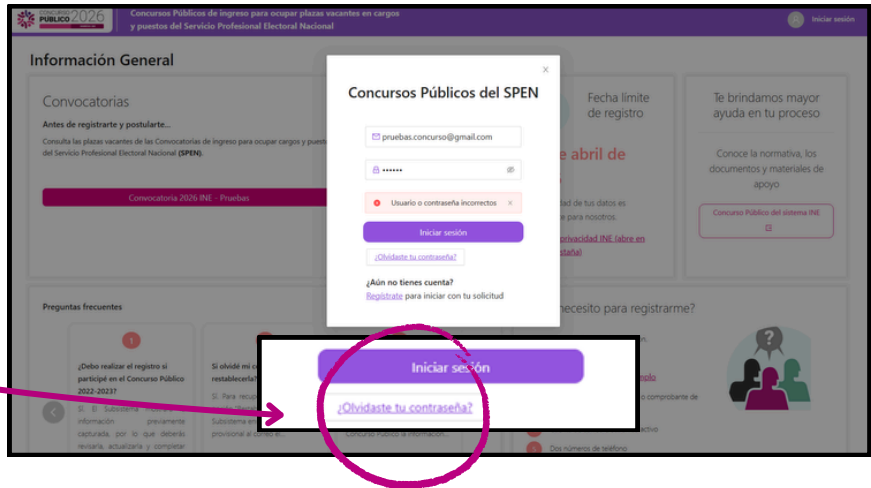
CONCURSO PÚBLICO 2026

Concursos Públicos de ingreso para ocupar plazas vacantes en cargos y puestos del Servicio Profesional Electoral Nacional

Iniciar sesión

Información General

Convocatorias

Antes de registrarte y postularte...

Consulta las plazas vacantes de las Convocatorias de ingreso para ocupar cargos y puestos del Servicio Profesional Electoral Nacional (SPEN).

Convocatoria 2026 INE - Pruebas

Fecha límite de registro

e abril de

d de tus datos es para nosotros.

privacidad INE (abre en staña)

Te brindamos mayor ayuda en tu proceso

Conoce la normativa, los documentos y materiales de apoyo

Concurso Público del sistema INE

Preguntas frecuentes

1

¿Debo realizar el registro si participé en el Concurso Público 2022-2023?

Sí. El Subsistema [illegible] información previamente capturada, por lo que deberás revisarla, actualizarla y completar

Si olvidé mi c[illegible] restablecerla?

Sí. Para recu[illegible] Subsistema en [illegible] provisional al correo el...

necesito para registrarme?

Dos números de teléfono

×

Concursos Públicos del SPEN

pruebas.concurso@gmail.com

••••••

Usuario o contraseña incorrectos ×

Iniciar sesión

¿Olvidaste tu contraseña?

¿Aún no tienes cuenta?

Regístrate para iniciar con tu solicitud

Iniciar sesión

¿Olvidaste tu contraseña?

Concurso Público la información...